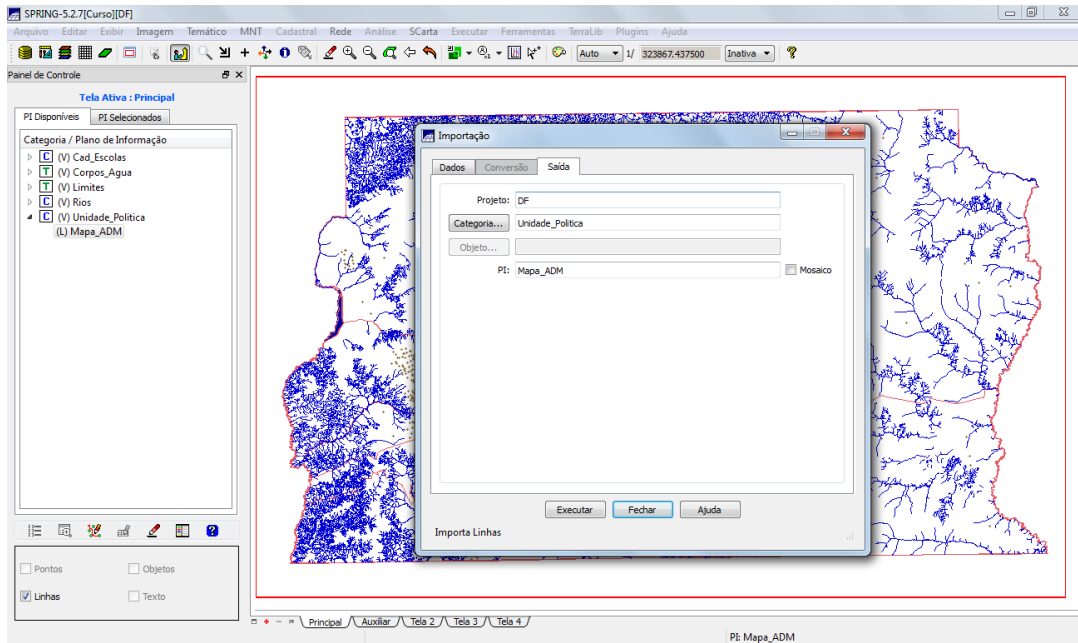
SPRING-5.2.7[Curso][DF]

Arquivo Editar Exibir Imagem Temático MNT Cadastral Rede Análise SCarta Executar Ferramentas TerraLib Plugins Ajuda

Auto 1/ 323867.437500 Inativa

Painel de Controle

Tela Ativa : Principal

PI Disponíveis PI Selecionados

Categoria / Plano de Informação
C (V) Cad_Escolas
T (V) Corpos_Agua
T (V) Limites
C (V) Rios
C (V) Unidade_Politica
(L) Mapa_ADM

Pontos Objetos
Linhas Texto

Importação

Dados Conversão Saída

Projeto: DF
Categoria... Unidade_Politica
Objeto...
PI: Mapa_ADM Mosaico

Executar Fechar Ajuda

Importa Linhas

Principal Auxiliar Tela 2 Tela 3 Tela 4

PI: Mapa_ADM